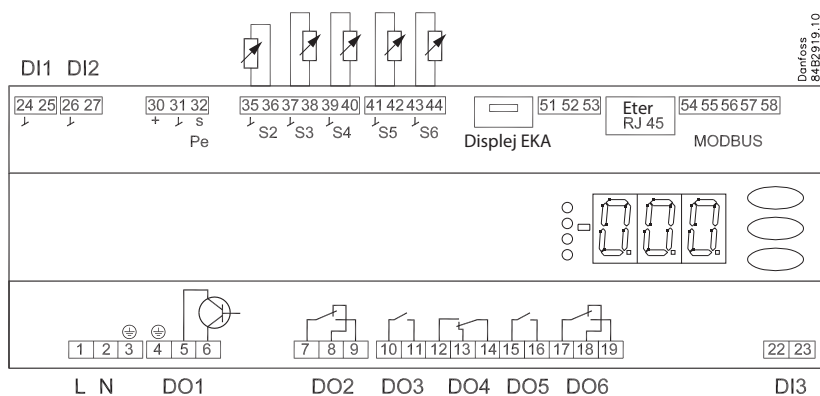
Danfoss 84B2919.10

DI1 DI2

24 25 26 27

30 31 32
+ s
Pe

35 36 37 38 39 40 41 42 43 44
S2 S3 S4 S5 S6

Displej EKA

51 52 53

Eter
RJ 45

54 55 56 57 58
MODBUS

1 2 3 4 5 6

7 8 9 10 11 12 13 14 15 16 17 18 19

22 23

L N DO1 DO2 DO3 DO4 DO5 DO6 DI3